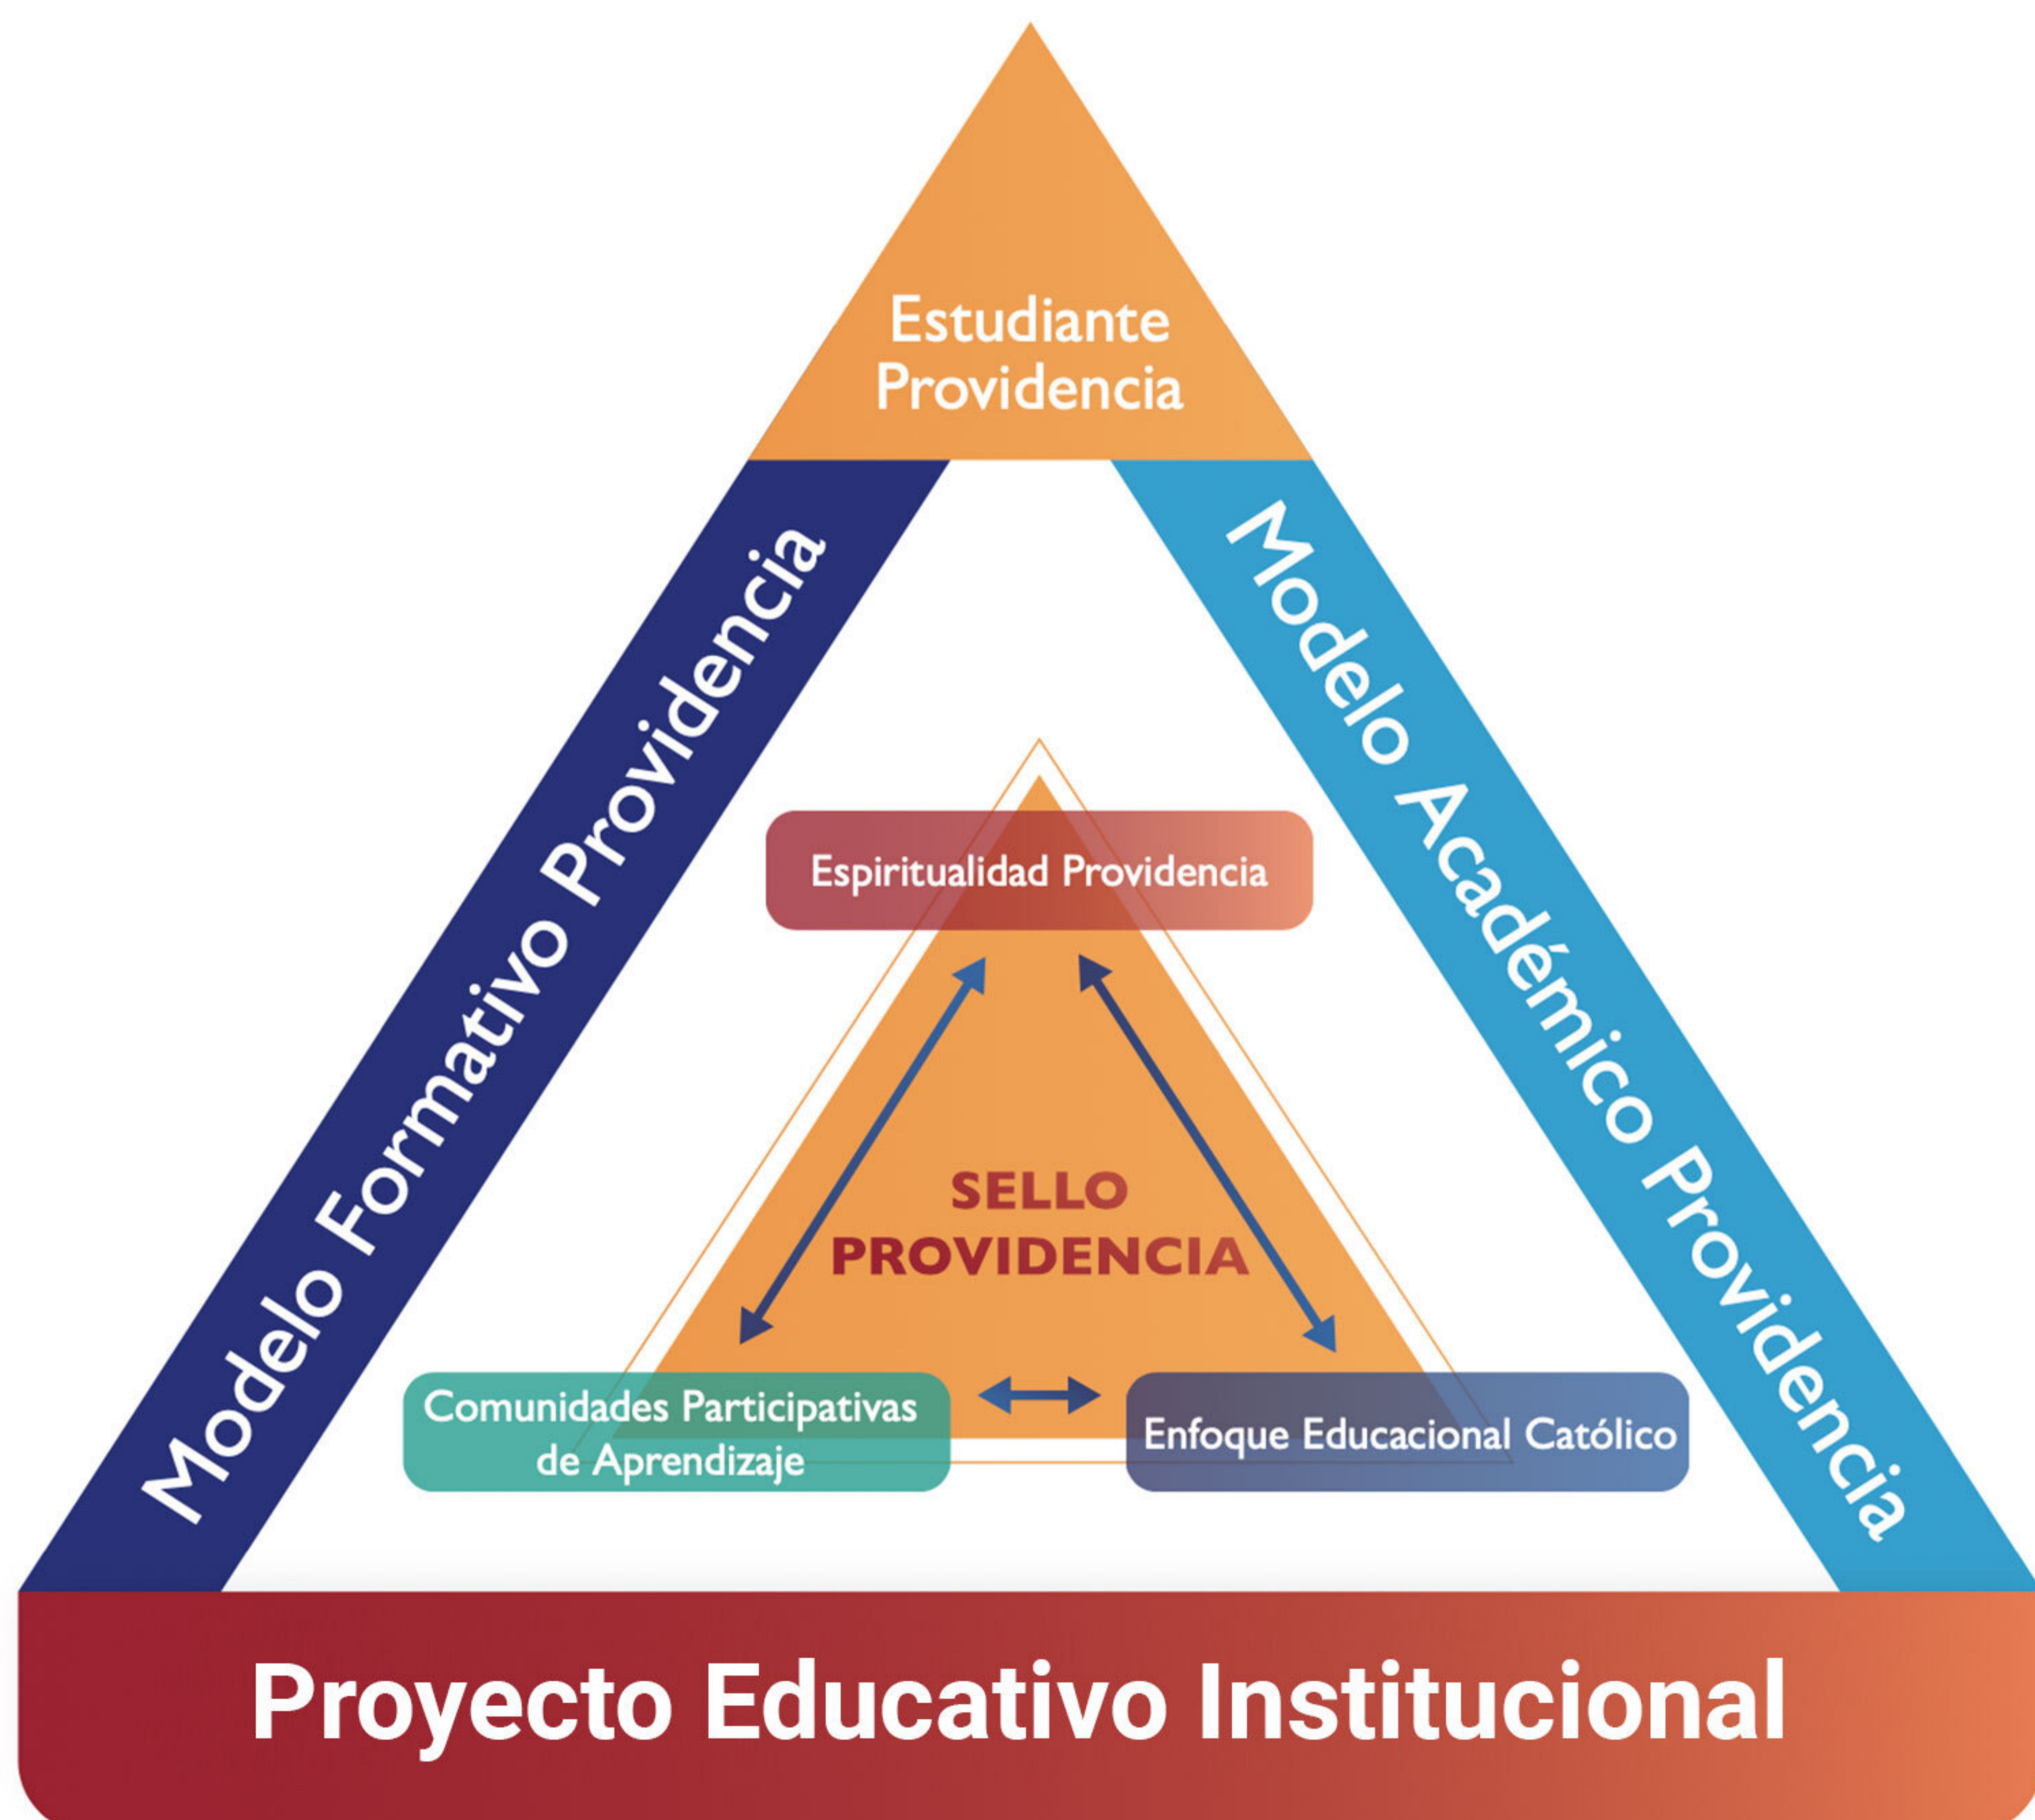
Estudiante Providencia

Modelo Formativo Providencia

Modelo Académico Providencia

Espiritualidad Providencia

SELLO PROVIDENCIA

Comunidades Participativas de Aprendizaje

Enfoque Educacional Católico

Proyecto Educativo Institucional